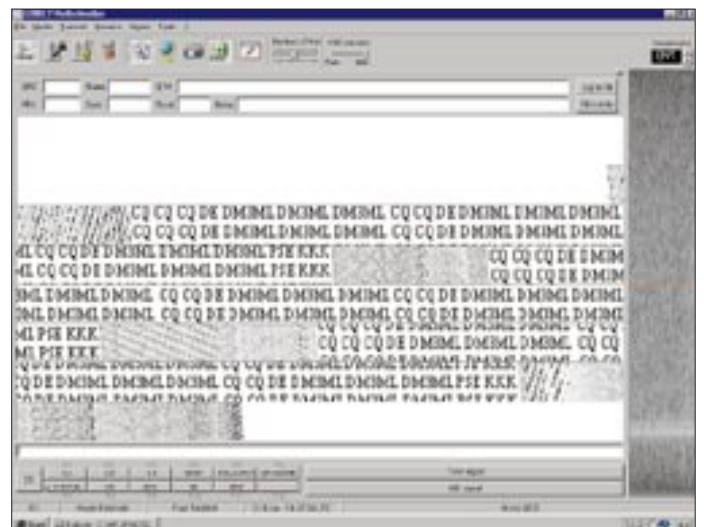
CQ CQ CQ DE DM3ML DM3ML DM3ML CQ CQ DE DM3ML DM3ML DM3ML

CQ CQ CQ DE DM3ML DM3ML DM3ML CQ CQ DE DM3ML DM3ML DM3ML

ML CQ CQ DE DM3ML DM3ML DM3ML PSE KKK

CQ CQ CQ DE DM3M

ML CQ CQ DE DM3ML DM3ML DM3ML PSE KKK

CQ CQ CQ DE DM3M

3ML DM3ML DM3ML CQ CQ DE DM3ML DM3ML DM3ML CQ CQ DE DM3ML DM3ML DM3ML

3ML DM3ML DM3ML CQ CQ DE DM3ML DM3ML DM3ML CQ CQ DE DM3ML DM3ML DM3ML

ML PSE KKK

CQ CQ CQ DE DM3ML DM3ML DM3ML CQ CQ

ML PSE KKK

CQ CQ CQ DE DM3ML DM3ML DM3ML CQ CQ

Q DE DM3ML DM3ML DM3ML CQ CQ DE DM3ML DM3ML DM3ML PSE KKK

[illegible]